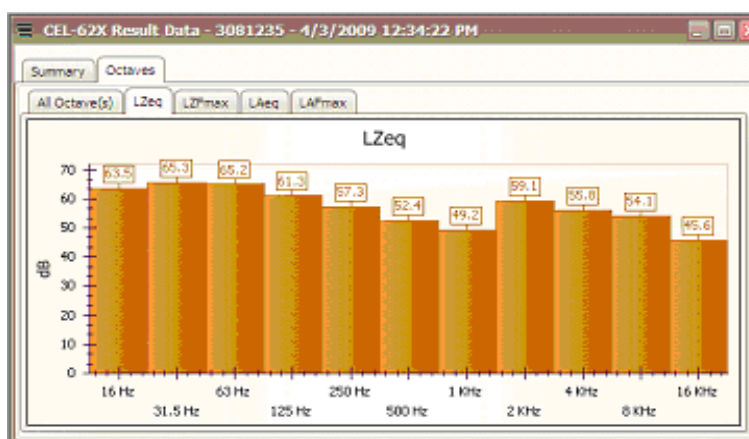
CEL-62X Result Data - 3081235 - 4/3/2009 12:34:22 PM

Summary | Octaves

All Octave(s) | LZeq | LZFmax | LAeq | LAFmax

LZeq

dB

70, 60, 50, 40, 30, 20, 10, 0

63.5, 65.3, 65.2, 61.3, 57.3, 52.4, 49.2, 59.1, 55.8, 54.1, 45.6

16 Hz, 31.5 Hz, 63 Hz, 125 Hz, 250 Hz, 500 Hz, 1 KHz, 2 KHz, 4 KHz, 8 KHz, 16 KHz